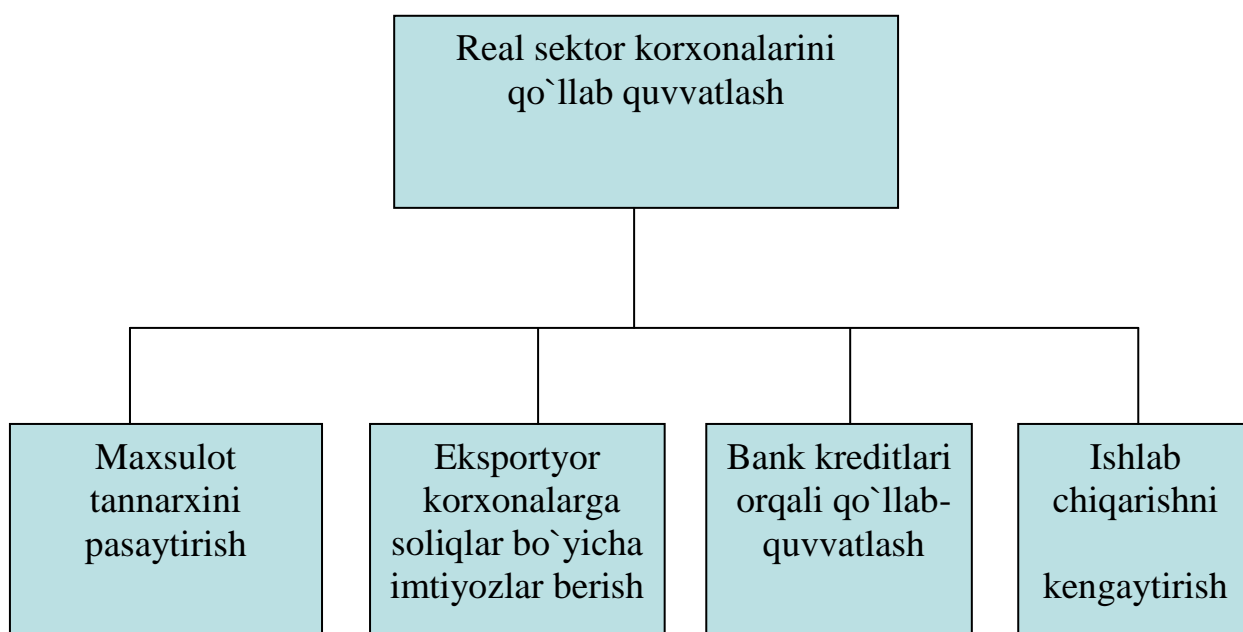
Real sektor korxonalarini qo`llab quvvatlash

Maxsulot tannarxini pasaytirish

Eksportyor korxonalarga soliqlar bo`yicha imtiyozlar berish

Bank kreditlari orqali qo`llab-quvvatlash

Ishlab chiqarishni

kengaytirish